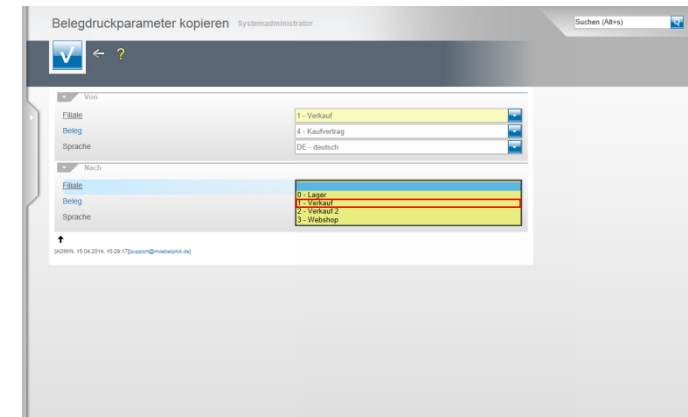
Belegdruckparameter kopieren Systemadministrator

Suchen (Alt+s)

← ?

Von

Filiale | 1 - Verkauf
Beleg | 4 - Kaufvertrag
Sprache | DE - deutsch

Nach

Filiale
Beleg
Sprache

0 - Lager
1 - Verkauf
2 - Verkauf 2
3 - Webshop

[ADMIN, 15.04.2014, 15:29:17][support@moebelpilot.de]